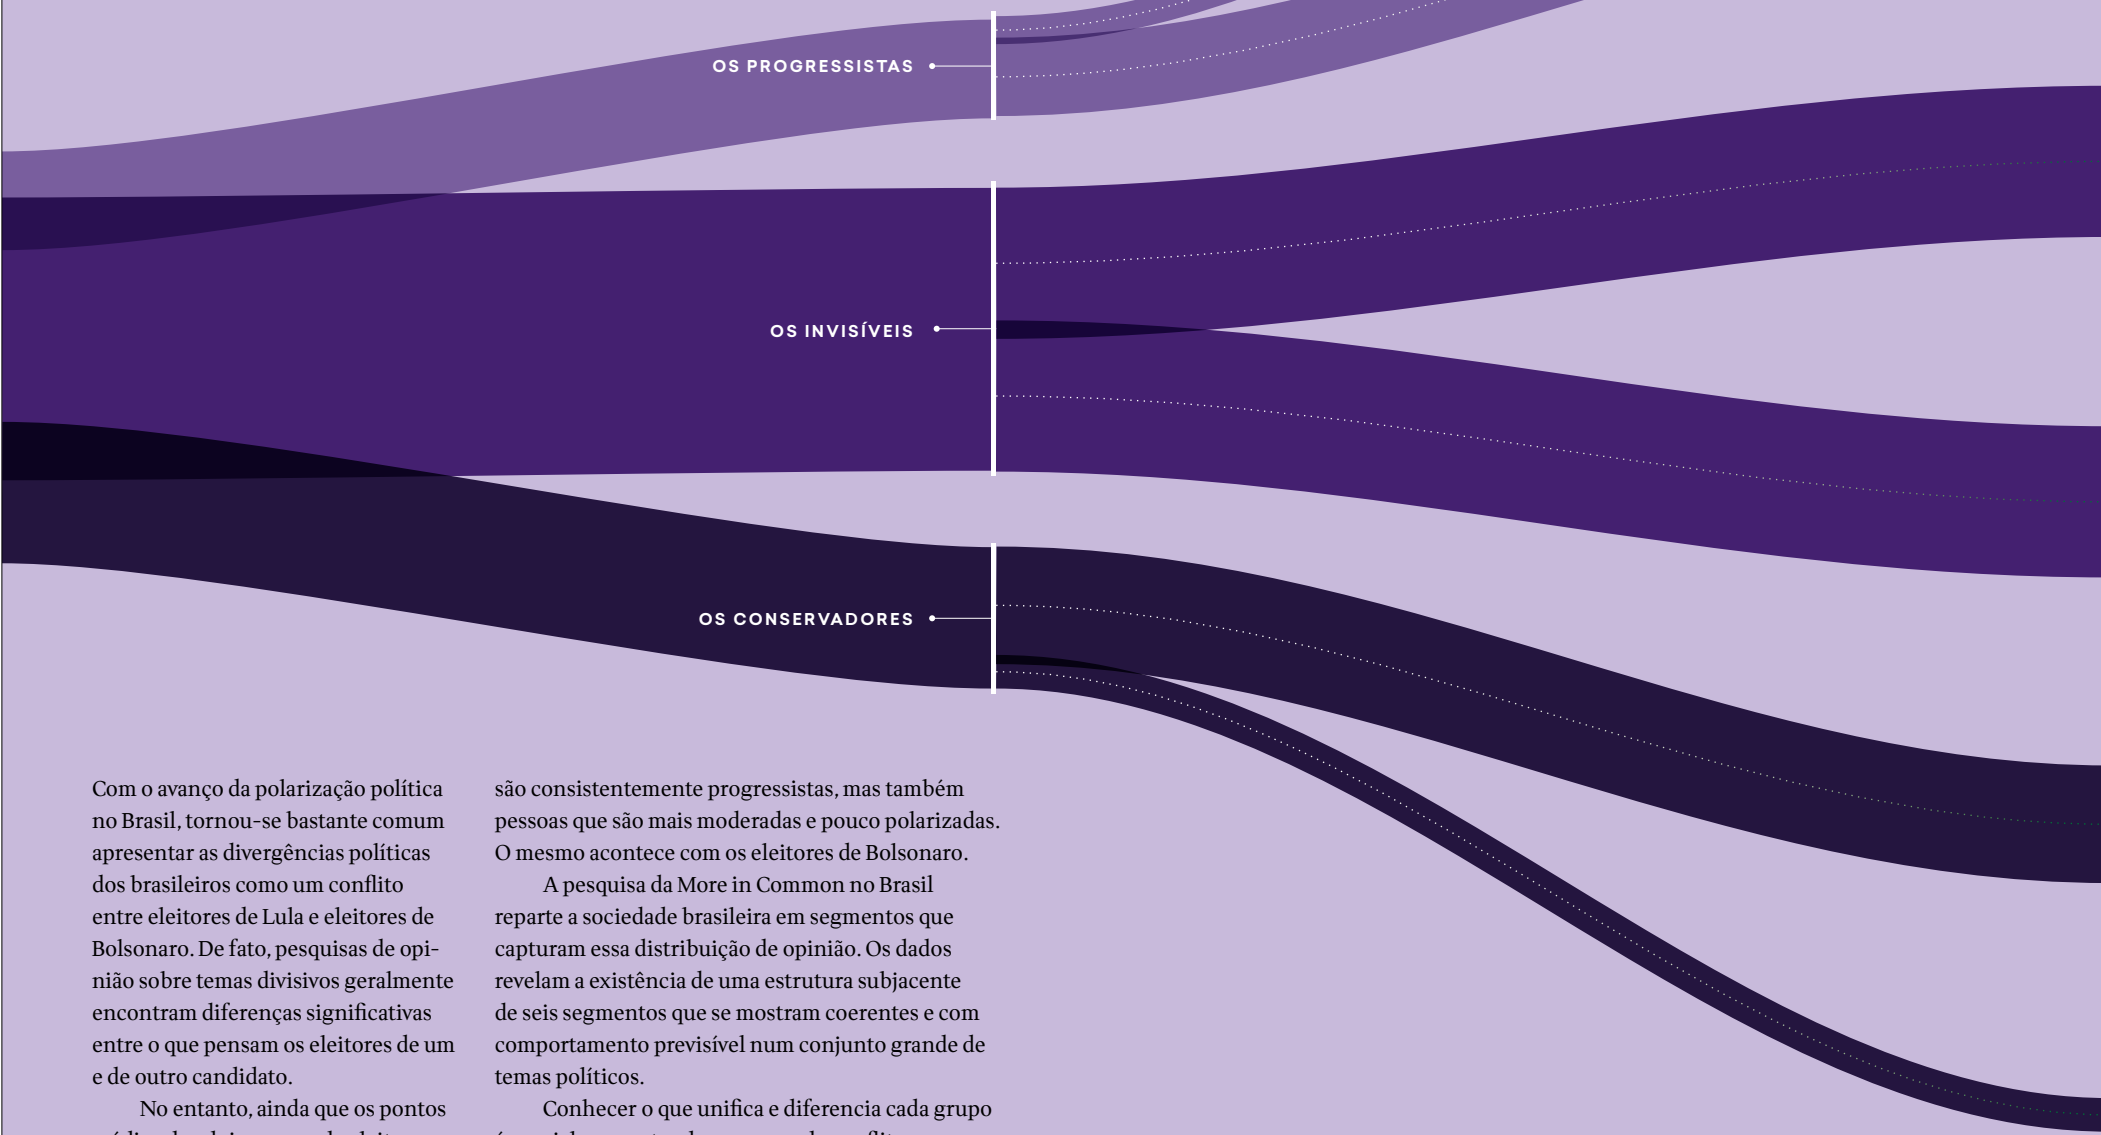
OS PROGRESSISTAS

OS INVISÍVEIS

OS CONSERVADORES

Com o avanço da polarização política no Brasil, tornou-se bastante comum apresentar as divergências políticas dos brasileiros como um conflito entre eleitores de Lula e eleitores de Bolsonaro. De fato, pesquisas de opinião sobre temas divisivos geralmente encontram diferenças significativas entre o que pensam os eleitores de um e de outro candidato.

No entanto, ainda que os pontos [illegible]

são consistentemente progressistas, mas também pessoas que são mais moderadas e pouco polarizadas. O mesmo acontece com os eleitores de Bolsonaro.

A pesquisa da More in Common no Brasil reparte a sociedade brasileira em segmentos que capturam essa distribuição de opinião. Os dados revelam a existência de uma estrutura subjacente de seis segmentos que se mostram coerentes e com comportamento previsível num conjunto grande de temas políticos.

Conhecer o que unifica e diferencia cada grupo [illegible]